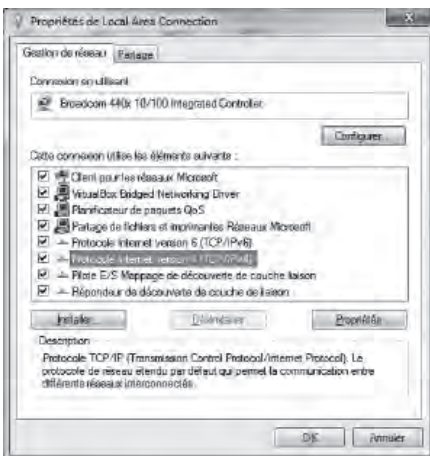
Propriétés de Local Area Connection

Gestion de réseau | Partage

Connexion en utilisant :

Broadcom 440x 10/100 Integrated Controller

Configurer...

Cette connexion utilise les éléments suivants :

Client pour les réseaux Microsoft
VirtualBox Bridged Networking Driver
Planificateur de paquets QoS
Partage de fichiers et imprimantes Réseaux Microsoft
Protocole Internet version 6 (TCP/IPv6)
Protocole Internet version 4 (TCP/IPv4)
Pilote E/S Mappage de découverte de couche liaison
Répondeur de découverte de couche de liaison

Installer... | Désinstaller | Propriétés

Description
Protocole TCP/IP (Transmission Control Protocol/Internet Protocol). Le protocole de réseau étendu par défaut qui permet la communication entre différents réseaux interconnectés.

OK | Annuler